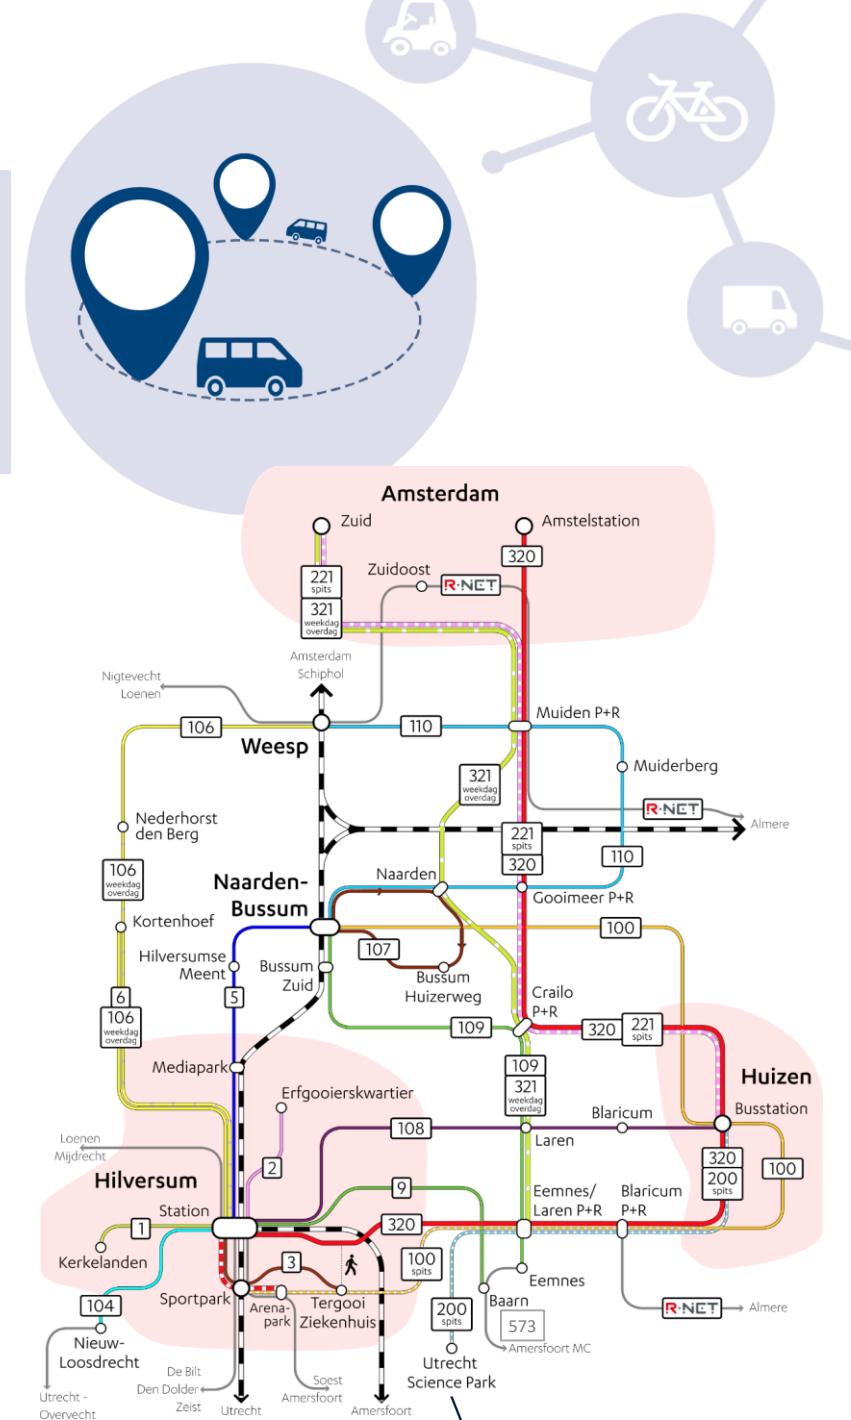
Amsterdam
Zuid
Amstelstation
320
Zuidoost
R-NET
221 spits
321 weekdag overdag
Amsterdam Schiphol
Nigtevecht Loenen
106
110
Muiden P+R
Weesp
321 weekdag overdag
Muiderberg
R-NET
Almere
Nederhorst den Berg
221 spits
320
110
106 weekdag overdag
Naarden-Bussum
Naarden
Gooimeer P+R
Kortenhoef
100
107
Hilversumse Meent
Bussum Zuid
Bussum Huizerweg
5
Crailo P+R
6
106 weekdag overdag
109
320
221 spits
Mediapark
109
321 weekdag overdag
Huizen
Busstation
Erfgooierskwartier
Blaricum
108
Laren
Loenen Mijdrecht
2
320
200 spits
100
Hilversum
9
Eemnes/ Laren P+R
Blaricum P+R
Station
1
320
Kerkelanden
3
100 spits
Eemnes
104
Sportpark
Arena-park
Tergooi Ziekenhuis
Baarn
R-NET
Almere
200 spits
573
Nieuw-Loosdrecht
Amersfoort MC
Utrecht Science Park
De Bilt
Den Dolder
Soest
Amersfoort
Utrecht - Overvecht
Zeist
Utrecht
Amersfoort